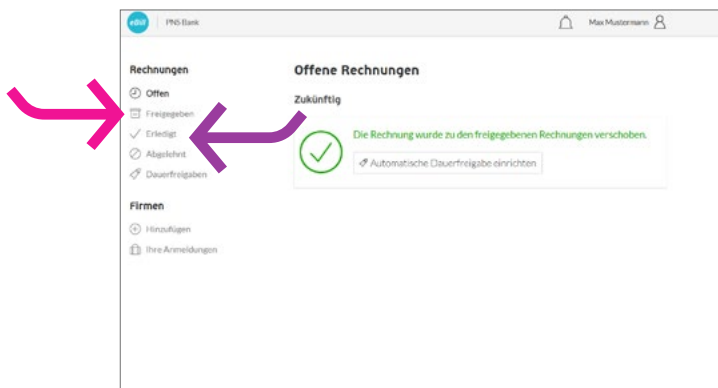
ebill | PNS Bank

Max Mustermann

Rechnungen

Offen

Freigegeben

Erledigt

Abgelehnt

Dauerfreigaben

Firmen

Hinzufügen

Ihre Anmeldungen

Offene Rechnungen

Zukünftig

Die Rechnung wurde zu den freigegebenen Rechnungen verschoben.

Automatische Dauerfreigabe einrichten